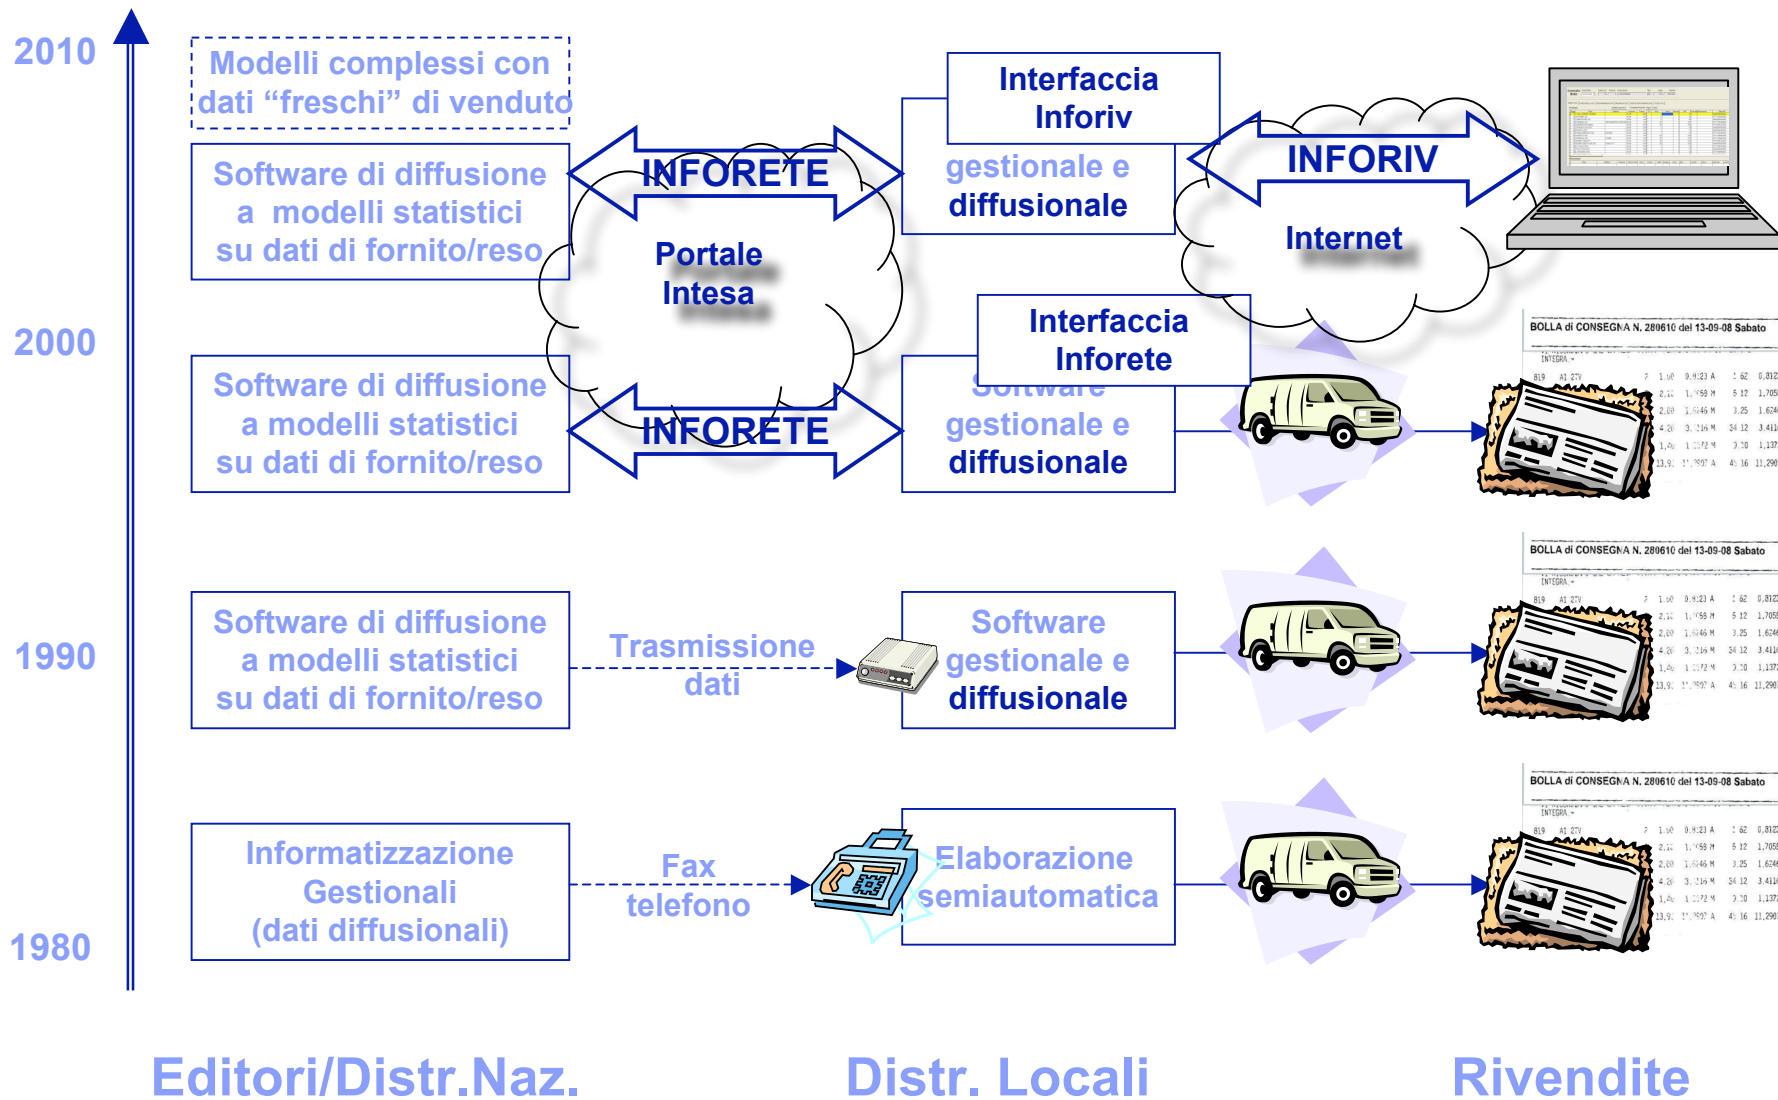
2010

Modelli complessi con dati “freschi” di venduto

Software di diffusione a modelli statistici su dati di fornito/reso

INFORETE

Portale Intesa

Interfaccia Inforiv

gestionale e diffusionale

INFORIV

Internet

2000

Software di diffusione a modelli statistici su dati di fornito/reso

INFORETE

Interfaccia Inforete

Software gestionale e diffusionale

BOLLA di CONSEGNA N. 280610 del 13-09-08 Sabato

1990

Software di diffusione a modelli statistici su dati di fornito/reso

Trasmissione dati

Software gestionale e diffusionale

BOLLA di CONSEGNA N. 280610 del 13-09-08 Sabato

Informatizzazione Gestionali (dati diffusionali)

Fax telefono

Elaborazione semiautomatica

BOLLA di CONSEGNA N. 280610 del 13-09-08 Sabato

1980

Editori/Distr.Naz.

Distr. Locali

Rivendite